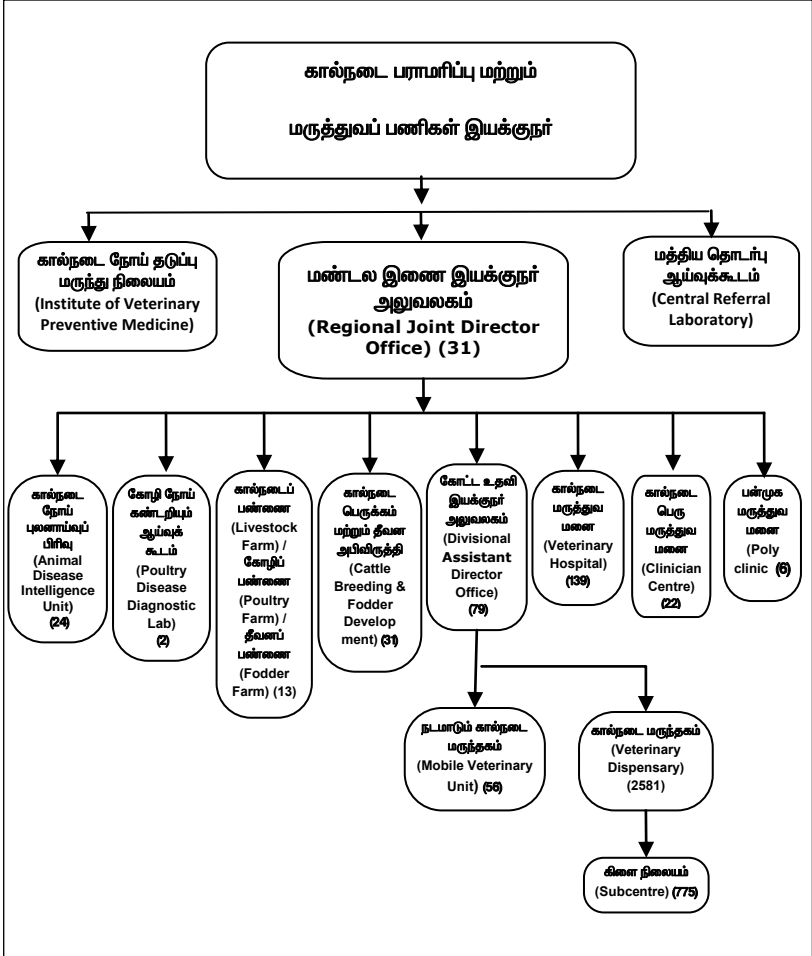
கால்நடை பராமரிப்பு மற்றும்

மருத்துவப் பணிகள் இயக்குநர்

கால்நடை நோய் தடுப்பு மருந்து நிலையம் (Institute of Veterinary Preventive Medicine)

மண்டல இணை இயக்குநர் அலுவலகம் (Regional Joint Director Office) (31)

மத்திய தொடர்பு ஆய்வுக்கூடம் (Central Referral Laboratory)

கால்நடை நோய் புலனாய்வுப் பிரிவு (Animal Disease Intelligence Unit) (24)

கோழி நோய் கண்டறியும் ஆய்வுக் கூடம் (Poultry Disease Diagnostic Lab) (2)

கால்நடைப் பண்ணை (Livestock Farm) / கோழிப் பண்ணை (Poultry Farm) / தீவனப் பண்ணை (Fodder Farm) (13)

கால்நடை பெருக்கம் மற்றும் தீவன அபிவிருத்தி (Cattle Breeding & Fodder Development) (31)

கோட்ட உதவி இயக்குநர் அலுவலகம் (Divisional Assistant Director Office) (79)

கால்நடை மருத்துவ மனை (Veterinary Hospital) (139)

கால்நடை பெரு மருத்துவ மனை (Clinician Centre) (22)

பன்முக மருத்துவ மனை (Poly clinic) (6)

நடமாடும் கால்நடை மருந்தகம் (Mobile Veterinary Unit) (56)

கால்நடை மருந்தகம் (Veterinary Dispensary) (2581)

கிளை நிலையம் (Subcentre) (775)